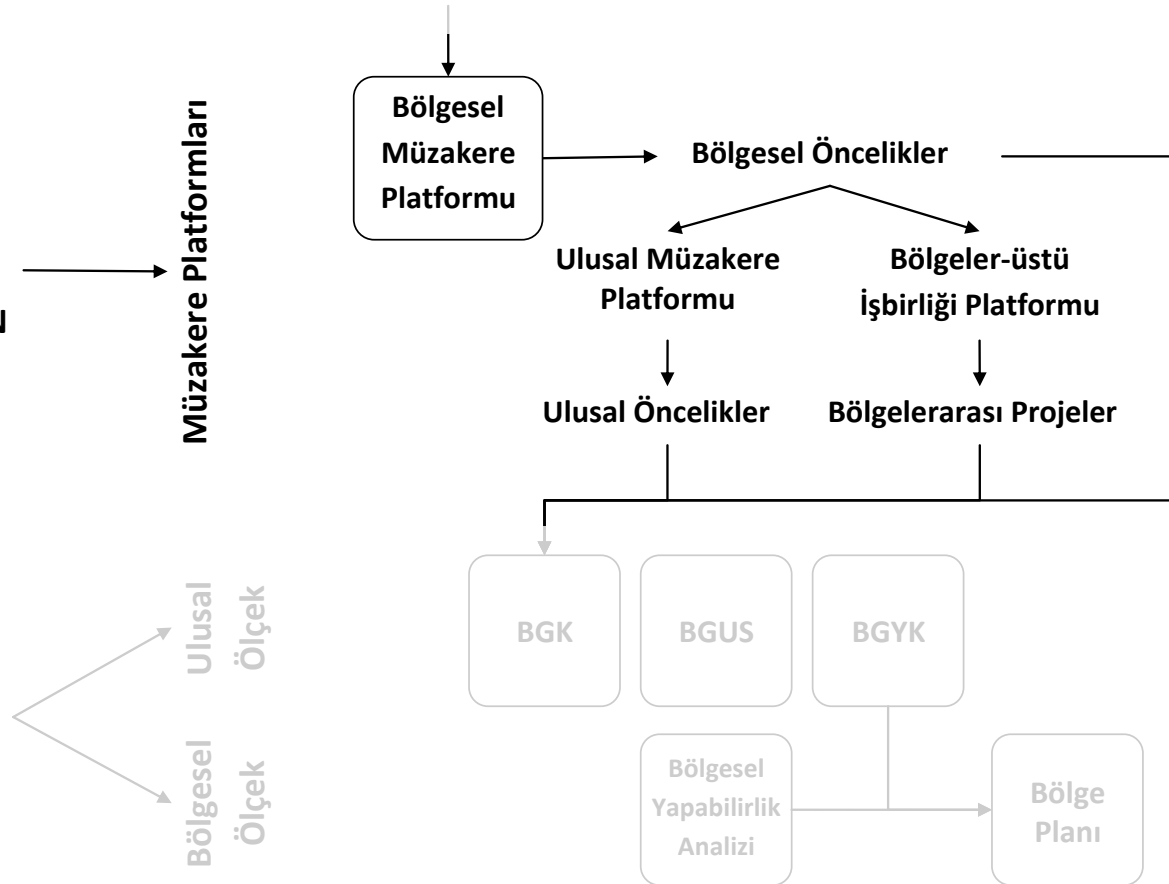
Müzakere Platformları

Bölgesel Müzakere Platformu

Bölgesel Öncelikler

Ulusal Müzakere Platformu

Bölgeler-üstü İşbirliği Platformu

Ulusal Öncelikler

Bölgelerarası Projeler

Ulusal Ölçek

Bölgesel Ölçek

BGK

BGUS

BGYK

Bölgesel Yapabilirlik Analizi

Bölge Planı